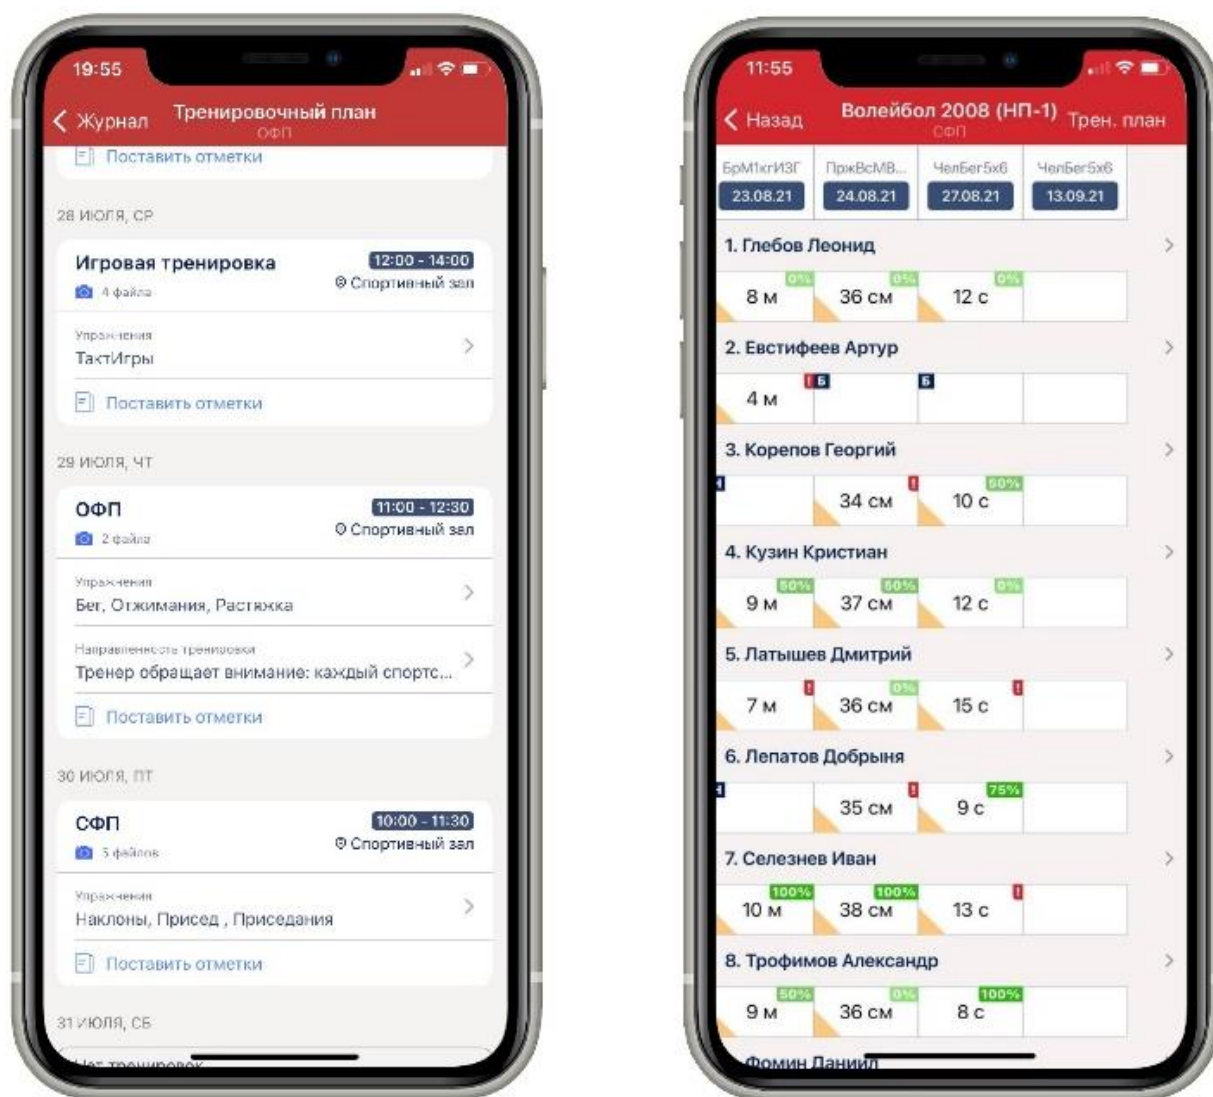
19:55

Журнал Тренировочный план
ОФП

Поставить отметки

28 ИЮЛЯ, СР

Игровая тренировка 12:00 - 14:00
4 файла Спортивный зал

Упражнения
ТактИгры

Поставить отметки

29 ИЮЛЯ, ЧТ

ОФП 11:00 - 12:30
2 файла Спортивный зал

Упражнения
Бег, Отжимания, Растяжка

Направленность тренировки
Тренер обращает внимание: каждый спортс...

Поставить отметки

30 ИЮЛЯ, ПТ

СФП 10:00 - 11:30
5 файлов Спортивный зал

Упражнения
Наклоны, Присед , Приседания

Поставить отметки

31 ИЮЛЯ, СБ

Нет тренировок

11:55

Назад Волейбол 2008 (НП-1) Трен. план
ОФП

| БрМ1кгИЗГ | ПржВсМВ... | ЧелБег5х6 | ЧелБег5х6 |
|---|---|---|---|
| 23.08.21 | 24.08.21 | 27.08.21 | 13.09.21 |

1. Глебов Леонид
| 0% 8 м | 0% 36 см | 0% 12 с | |

2. Евстифеев Артур
| 4 м | Б | Б | |

3. Корепов Георгий
| | 34 см | 50% 10 с | |

4. Кузин Кристиан
| 50% 9 м | 50% 37 см | 0% 12 с | |

5. Латышев Дмитрий
| 7 м | 0% 36 см | 15 с | |

6. Лепатов Добрыня
| | 35 см | 75% 9 с | |

7. Селезнев Иван
| 100% 10 м | 100% 38 см | 13 с | |

8. Трофимов Александр
| 50% 9 м | 0% 36 см | 100% 8 с | |

Фомин Даниил